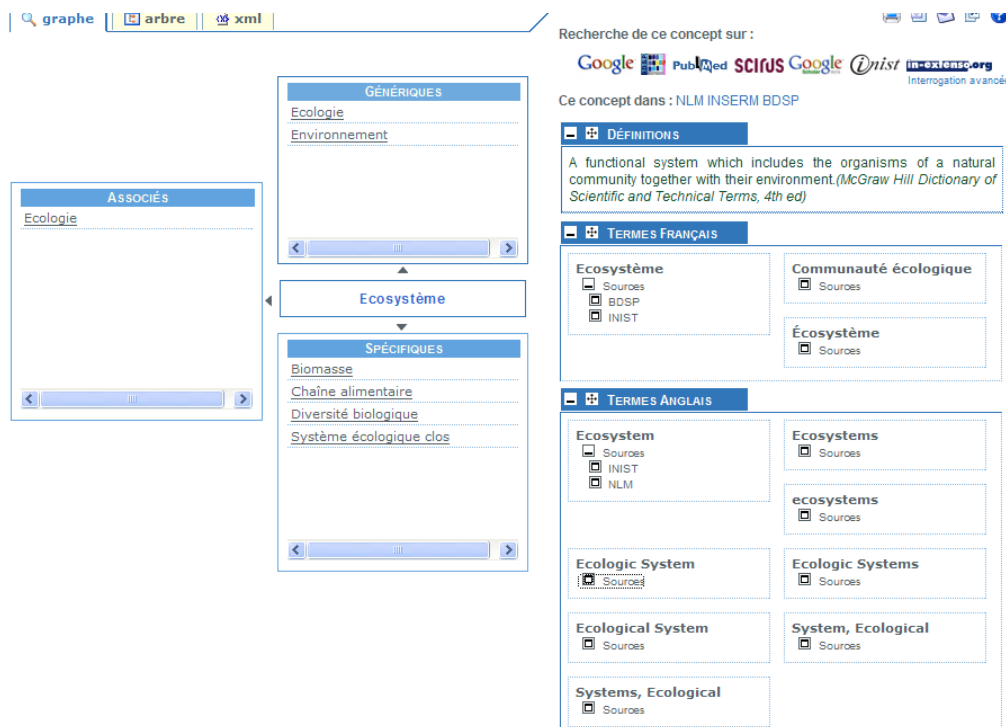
graphe | arbre | xml

GÉNÉRIQUES
Ecologie
Environnement

ASSOCIÉS
Ecologie

Ecosystème

SPÉCIFIQUES
Biomasse
Chaîne alimentaire
Diversité biologique
Système écologique clos

Recherche de ce concept sur :
Google PubMed SCIRUS Google inist in-extenso.org
Interrogation avancée

Ce concept dans : NLM INSERM BDSP

DÉFINITIONS
A functional system which includes the organisms of a natural community together with their environment.(McGraw Hill Dictionary of Scientific and Technical Terms, 4th ed)

TERMES FRANÇAIS
Ecosystème
Sources
BDSP
INIST

Communauté écologique
Sources

Écosystème
Sources

TERMES ANGLAIS
Ecosystem
Sources
INIST
NLM

Ecosystems
Sources

ecosystems
Sources

Ecologic System
Sources

Ecologic Systems
Sources

Ecological System
Sources

System, Ecological
Sources

Systems, Ecological
Sources